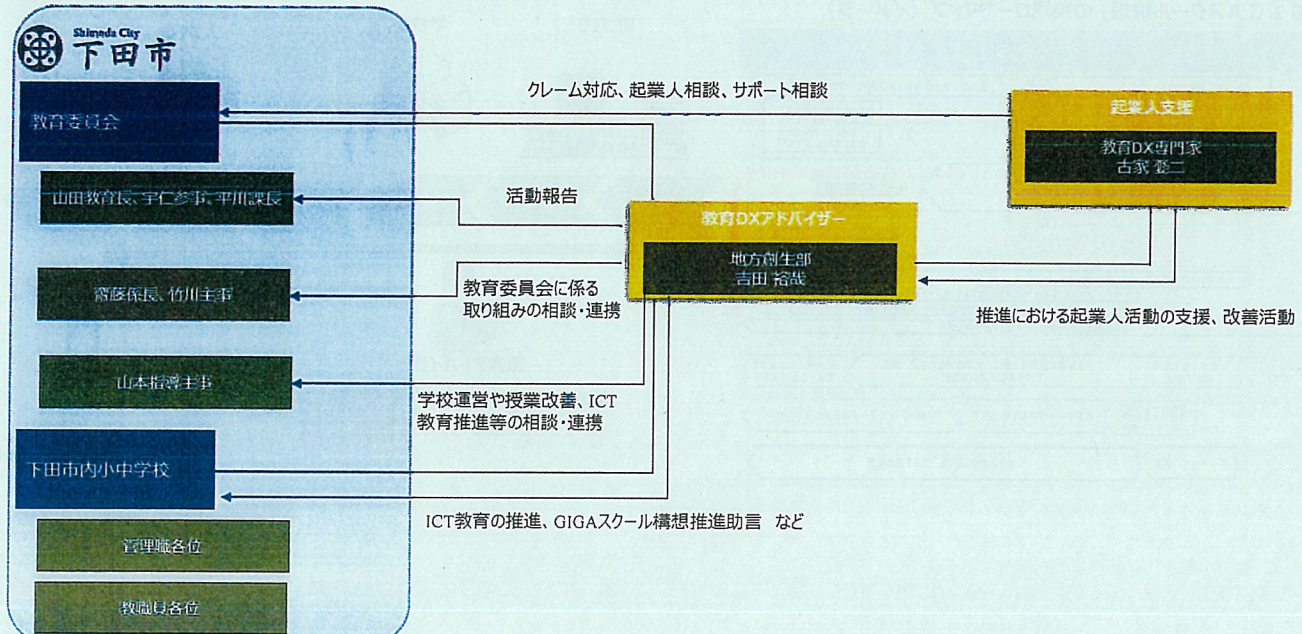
Shimoda City
下田市

教育委員会

山田教育長、宇仁参事、平川課長

齋藤係長、竹川主事

山本指導主事

下田市内小中学校

管理職各位

教職員各位

クレーム対応、起業人相談、サポート相談

活動報告

教育委員会に係る取り組みの相談・連携

学校運営や授業改善、ICT教育推進等の相談・連携

ICT教育の推進、GIGAスクール構想推進助言　など

教育DXアドバイザー
地方創生部
吉田 裕哉

起業人支援
教育DX専門家
古家 登二

推進における起業人活動の支援、改善活動